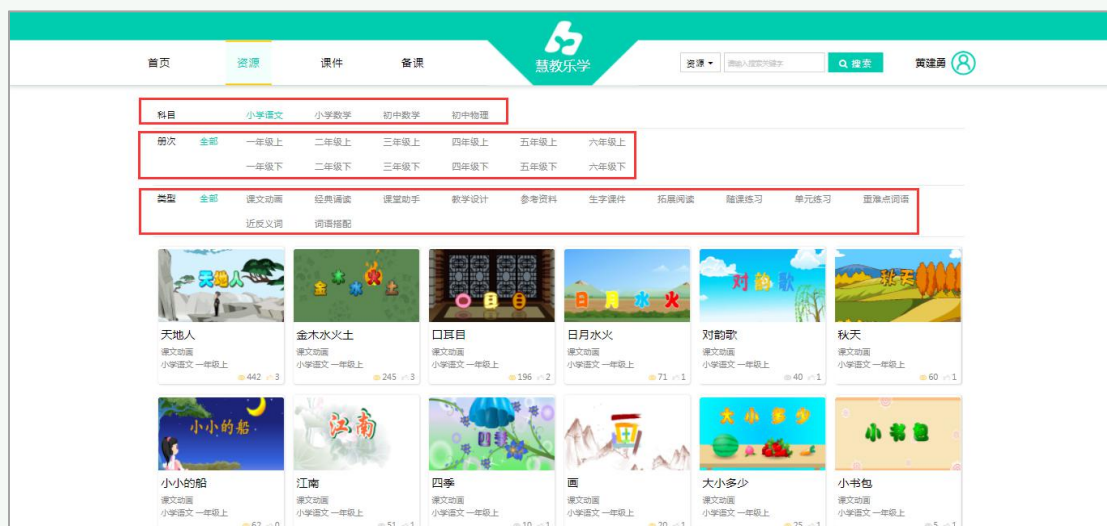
首页 资源 课件 备课

慧教乐学

资源 ▾ 请输入搜索关键字 搜索 黄建勇

科目 小学语文 小学数学 初中数学 初中物理

册次 全部 一年级上 二年级上 三年级上 四年级上 五年级上 六年级上
一年级下 二年级下 三年级下 四年级下 五年级下 六年级下

类型 全部 课文动画 经典诵读 课堂助手 教学设计 参考资料 生字课件 拓展阅读 随课练习 单元练习 重难点词语
近反义词 词语搭配

天地人
天地人
课文动画
小学语文 一年级上
442 3

金 木 水 火 土
金木水火土
课文动画
小学语文 一年级上
245 3

口 耳 目
口耳目
课文动画
小学语文 一年级上
196 2

日 月 水 火
日月水火
课文动画
小学语文 一年级上
71 1

对韵歌
对韵歌
课文动画
小学语文 一年级上
40 1

秋天
秋天
课文动画
小学语文 一年级上
60 1

小小的船
小小的船
课文动画
小学语文 一年级上
62 0

江南
江南
课文动画
小学语文 一年级上
51 1

四季
课文动画
小学语文 一年级上
10 1

画
课文动画
小学语文 一年级上
20 1

大 小 多 少
大小多少
课文动画
小学语文 一年级上
25 1

小书包
小书包
课文动画
小学语文 一年级上
5 1